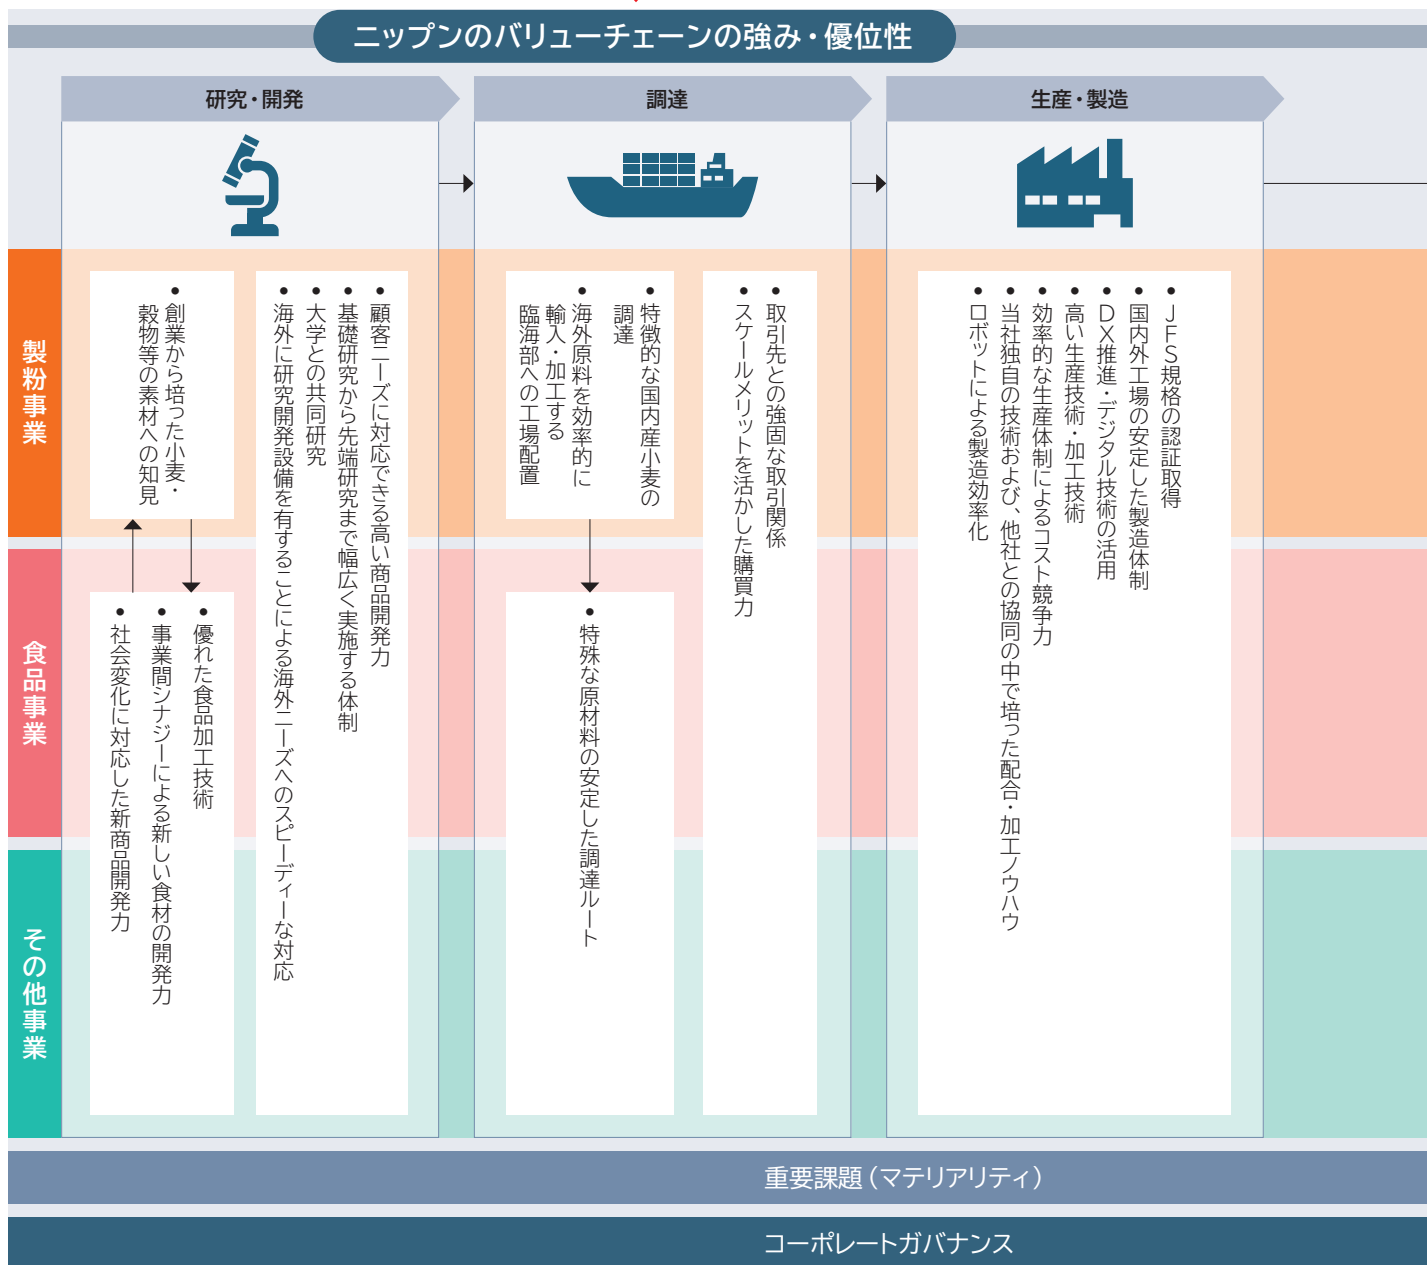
ニップンのバリューチェーンの強み・優位性

研究・開発

調達

生産・製造

製粉事業

食品事業

その他事業

• 創業から培った小麦・穀物等の素材への知見

• 優れた食品加工技術
• 事業間シナジーによる新しい食材の開発力
• 社会変化に対応した新商品開発力

• 顧客ニーズに対応できる高い商品開発力
• 基礎研究から先端研究まで幅広く実施する体制
• 大学との共同研究
• 海外に研究開発設備を有することによる海外ニーズへのスピーディーな対応

• 特徴的な国内産小麦の調達
• 海外原料を効率的に輸入・加工する臨海部への工場配置

• 特殊な原材料の安定した調達ルート

• 取引先との強固な取引関係
• スケールメリットを活かした購買力

• JFS規格の認証取得
• 国内外工場の安定した製造体制
• DX推進・デジタル技術の活用
• 高い生産技術・加工技術
• 効率的な生産体制によるコスト競争力
• 当社独自の技術および、他社との協同の中で培った配合・加工ノウハウ
• ロボットによる製造効率化

重要課題（マテリアリティ）

コーポレートガバナンス